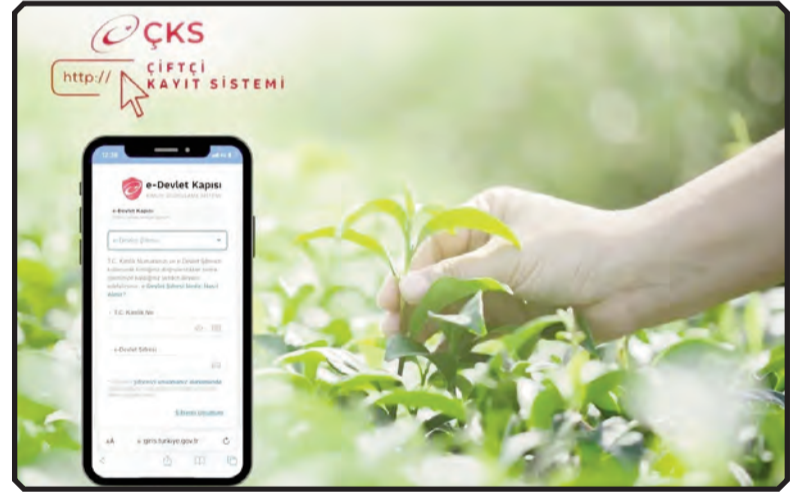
ÇKS
http://
ÇİFTÇİ KAYIT SİSTEMİ

12:38

e-Devlet Kapısı

e-Devlet Kapısı

e-Devlet Şifresi

T.C. Kimlik Numaranızı ve e-Devlet Şifrenizi kullanarak kimliğiniz doğrulandıktan sonra işleminize kaldığınız yerden devam edebilirsiniz. e-Devlet Şifresi Nedir, Nasıl Alınır?

* T.C. Kimlik No

* e-Devlet Şifresi

Şifremi Unuttum

aA giris.turkiye.gov.tr